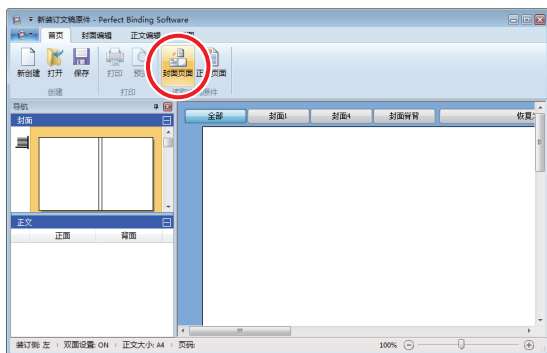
新装订文稿原件 - Perfect Binding Software

首页
封面编辑
正文编辑

新创建
打开
保存
创建
打印
预
打印
封面页面
正
页面
原件

导航
封面
正文
正面
背面

全部
封面1
封面4
封面背脊
恢复

装订侧: 左
双面设置: ON
正文大小: A4
页码:
100%